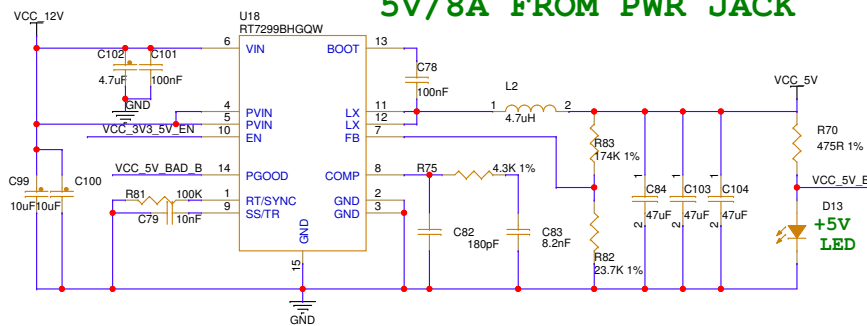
5V/8A FROM PWR JACK

VCC_12V
U18
RT7299BHGQW
6 VIN
BOOT 13
C102 C101
4.7uF 100nF
GND
C78
100nF
L2
1 2
4.7uH
VCC_5V
4 PVIN
5 PVIN
10 EN
LX 11
LX 12
FB 7
VCC_3V3_5V_EN
R83
174K 1%
R70
475R 1%
C99 C100
10uF10uF
VCC_5V_BAD_B
14 PGOOD
COMP 8
R75
4.3K 1%
VCC_5V_E
R81
100K
1 RT/SYNC
9 SS/TR
GND 2
GND 3
C79 10nF
C84 C103 C104
1 1 1
47uF 47uF 47uF
2 2 2
D13
+5V
LED
C82
180pF
C83
8.2nF
R82
23.7K 1%
15
GND
GND